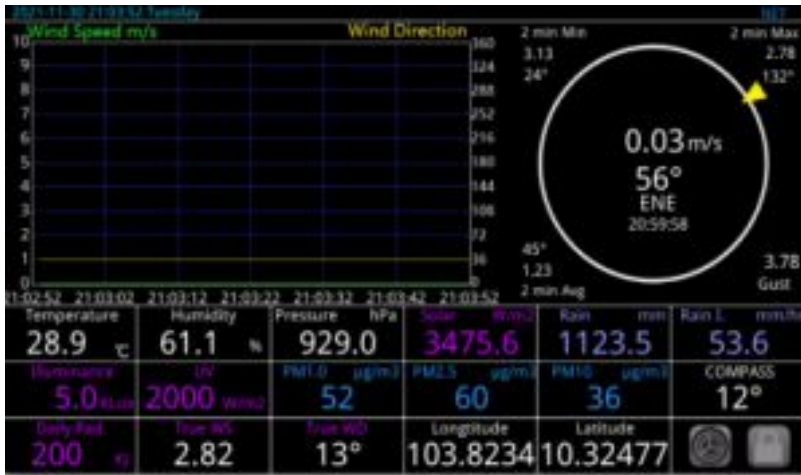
2021-11-30 21:03:52 Tuesday
NET
Wind Speed m/s
Wind Direction
10
9
8
7
6
5
4
3
2
1
0
360
324
288
252
216
180
144
108
72
36
0
21:02:52 21:03:02 21:03:12 21:03:22 21:03:32 21:03:42 21:03:52
2 min Min
3.13
24°
2 min Max
2.78
132°
0.03m/s
56°
ENE
20:59:58
45°
1.23
2 min Avg
3.78
Gust

| Temperature 28.9 ℃ | Humidity 61.1 % | Pressure hPa 929.0 | Solar W/m2 3475.6 | Rain mm 1123.5 | Rain L mm/hr 53.6 |
|---|---|---|---|---|---|
| Illuminance 5.0 KLux | UV 2000 W/m2 | PM1.0 μg/m3 52 | PM2.5 μg/m3 60 | PM10 μg/m3 36 | COMPASS 12° |
| Daily Rad 200 KJ | True WS 2.82 | True WD 13° | Longitude 103.8234 | Latitude 10.32477 | |